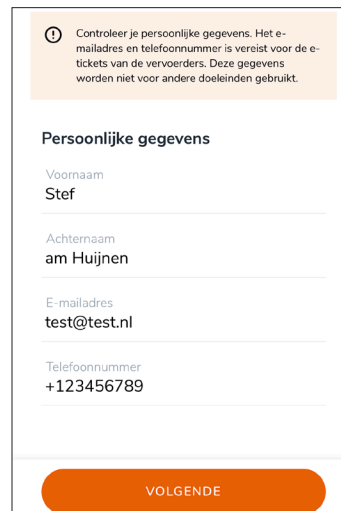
Controleer je persoonlijke gegevens. Het e-mailadres en telefoonnummer is vereist voor de e-tickets van de vervoerders. Deze gegevens worden niet voor andere doeleinden gebruikt.

Persoonlijke gegevens

Voornaam
Stef

Achternaam
am Huijnen

E-mailadres
test@test.nl

Telefoonnummer
+123456789

VOLGENDE